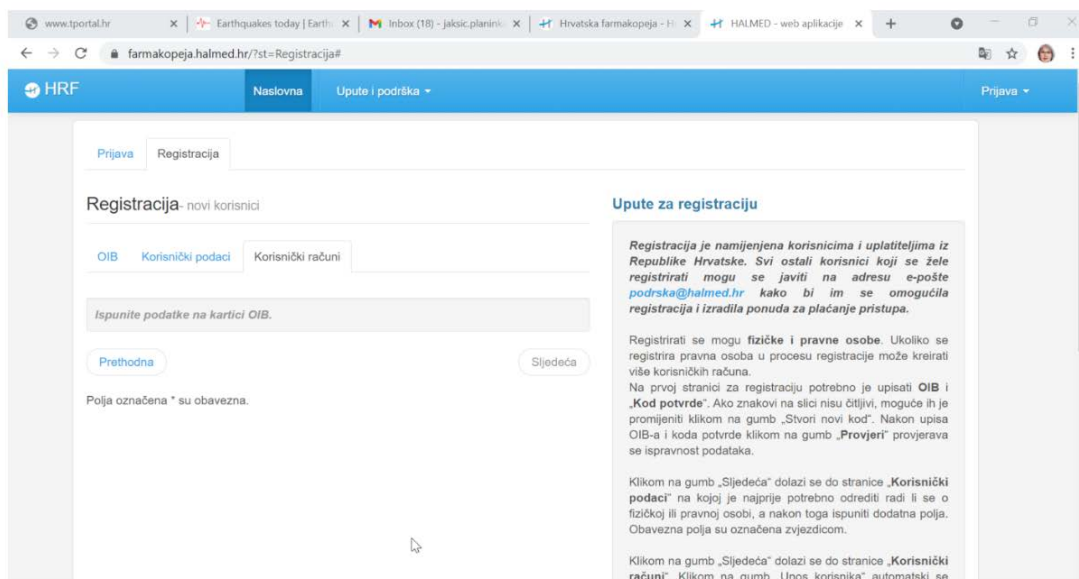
www.tportal.hr | Earthquakes today | Earth | Inbox (18) - jaksic.planinic | Hrvatska farmakopeja - H | HALMED - web aplikacije | +

farmakopeja.halmed.hr/?st=Registracija#

HRF | Naslovna | Upute i podrška ▾ | Prijava ▾

Prijava | Registracija

Registracija- novi korisnici

OIB | Korisnički podaci | Korisnički računi

Ispunite podatke na kartici OIB.

Prethodna | Sljedeća

Polja označena * su obavezna.

Upute za registraciju

Registracija je namijenjena korisnicima i uplatiteljima iz Republike Hrvatske. Svi ostali korisnici koji se žele registrirati mogu se javiti na adresu e-pošte podrska@halmed.hr kako bi im se omogućila registracija i izradila ponuda za plaćanje pristupa.

Registrirati se mogu fizičke i pravne osobe. Ukoliko se registrira pravna osoba u procesu registracije može kreirati više korisničkih računa.
Na prvoj stranici za registraciju potrebno je upisati OIB i „Kod potvrde". Ako znakovi na slici nisu čitljivi, moguće ih je promijeniti klikom na gumb „Stvori novi kod". Nakon upisa OIB-a i koda potvrde klikom na gumb „Provjeri" provjerava se ispravnost podataka.

Klikom na gumb „Sljedeća" dolazi se do stranice „Korisnički podaci" na kojoj je najprije potrebno odrediti radi li se o fizičkoj ili pravnoj osobi, a nakon toga ispuniti dodatna polja. Obavezna polja su označena zvjezdicom.

Klikom na gumb „Sljedeća" dolazi se do stranice „Korisnički računi". Klikom na gumb „Upos korisnika" automatski se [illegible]